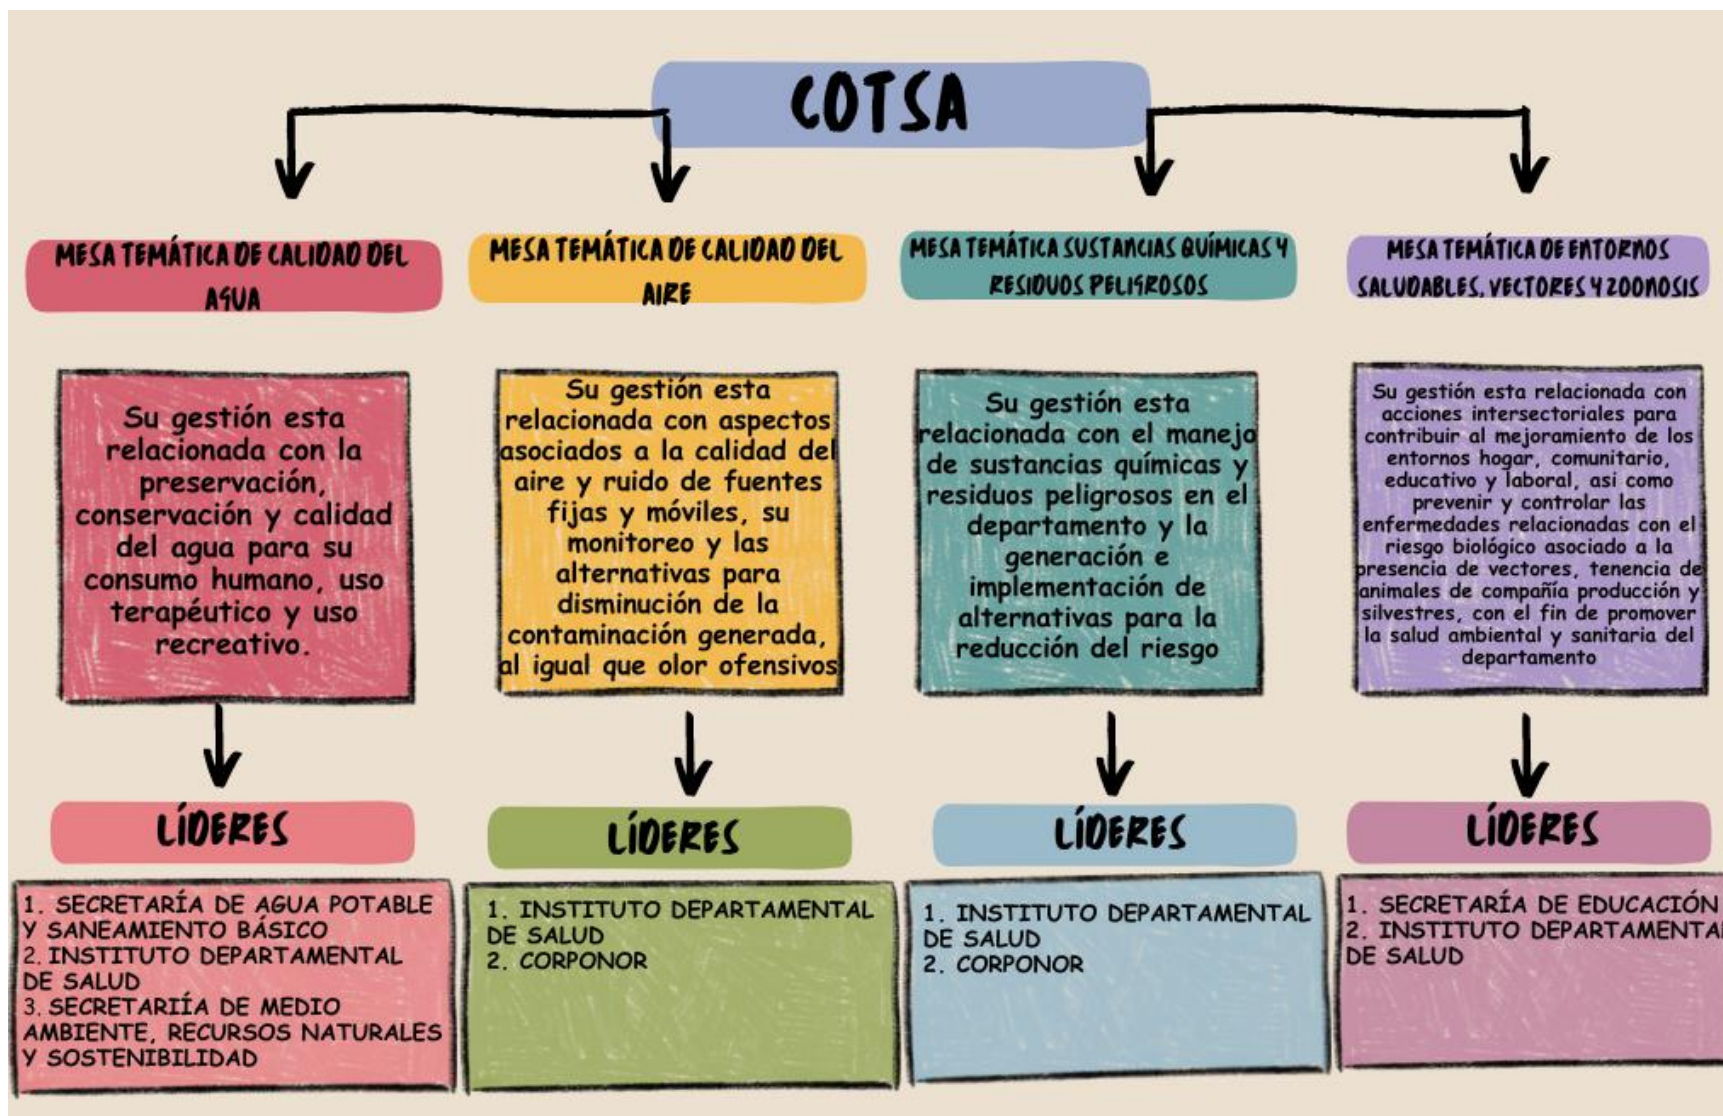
COTSA

MESA TEMÁTICA DE CALIDAD DEL AGUA

Su gestión esta relacionada con la preservación, conservación y calidad del agua para su consumo humano, uso terapéutico y uso recreativo.

LÍDERES

1. SECRETARÍA DE AGUA POTABLE Y SANEAMIENTO BÁSICO
2. INSTITUTO DEPARTAMENTAL DE SALUD
3. SECRETARIÍA DE MEDIO AMBIENTE, RECURSOS NATURALES Y SOSTENIBILIDAD

MESA TEMÁTICA DE CALIDAD DEL AIRE

Su gestión esta relacionada con aspectos asociados a la calidad del aire y ruido de fuentes fijas y móviles, su monitoreo y las alternativas para disminución de la contaminación generada, al igual que olor ofensivos

LÍDERES

1. INSTITUTO DEPARTAMENTAL DE SALUD
2. CORPONOR

MESA TEMÁTICA SUSTANCIAS QUÍMICAS Y RESIDUOS PELIGROSOS

Su gestión esta relacionada con el manejo de sustancias químicas y residuos peligrosos en el departamento y la generación e implementación de alternativas para la reducción del riesgo

LÍDERES

1. INSTITUTO DEPARTAMENTAL DE SALUD
2. CORPONOR

MESA TEMÁTICA DE ENTORNOS SALUDABLES, VECTORES Y ZOONOSIS

Su gestión esta relacionada con acciones intersectoriales para contribuir al mejoramiento de los entornos hogar, comunitario, educativo y laboral, asi como prevenir y controlar las enfermedades relacionadas con el riesgo biológico asociado a la presencia de vectores, tenencia de animales de compañía producción y silvestres, con el fin de promover la salud ambiental y sanitaria del departamento

LÍDERES

1. SECRETARÍA DE EDUCACIÓN
2. INSTITUTO DEPARTAMENTAL DE SALUD